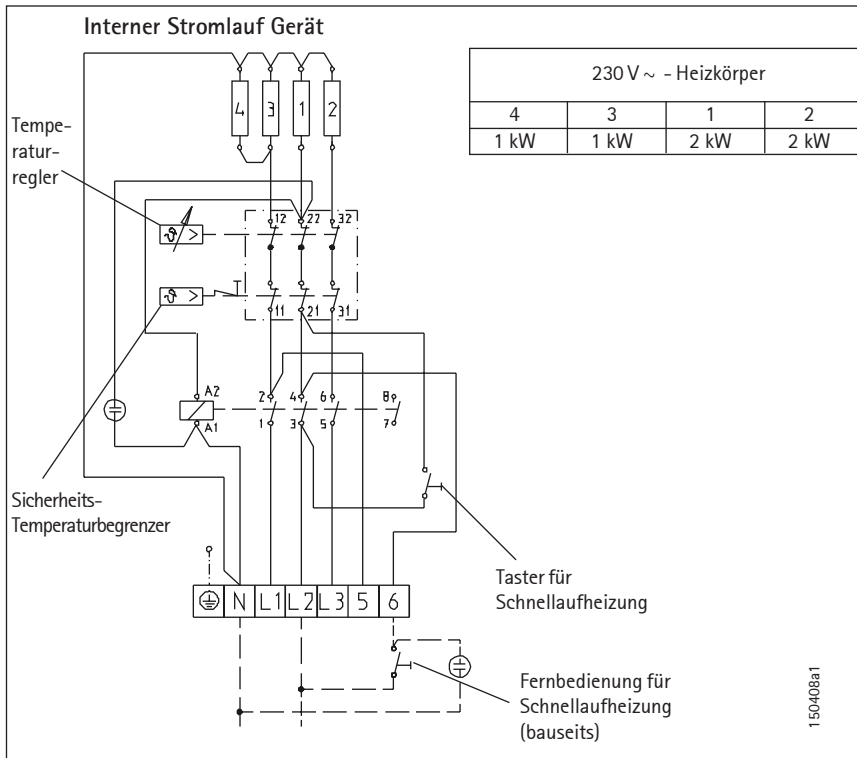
Interner Stromlauf Gerät

| 230 V ~ - Heizkörper | | | |
|---|---|---|---|
| 4 | 3 | 1 | 2 |
| 1 kW | 1 kW | 2 kW | 2 kW |

4 3 1 2

Temperaturregler

12 22 32

11 21 31

A2

A1

2 4 6 8

1 3 5 7

Sicherheits-Temperaturbegrenzer

N L1 L2 L3 5 6

Taster für Schnellaufheizung

Fernbedienung für Schnellaufheizung (bauseits)

150408a1